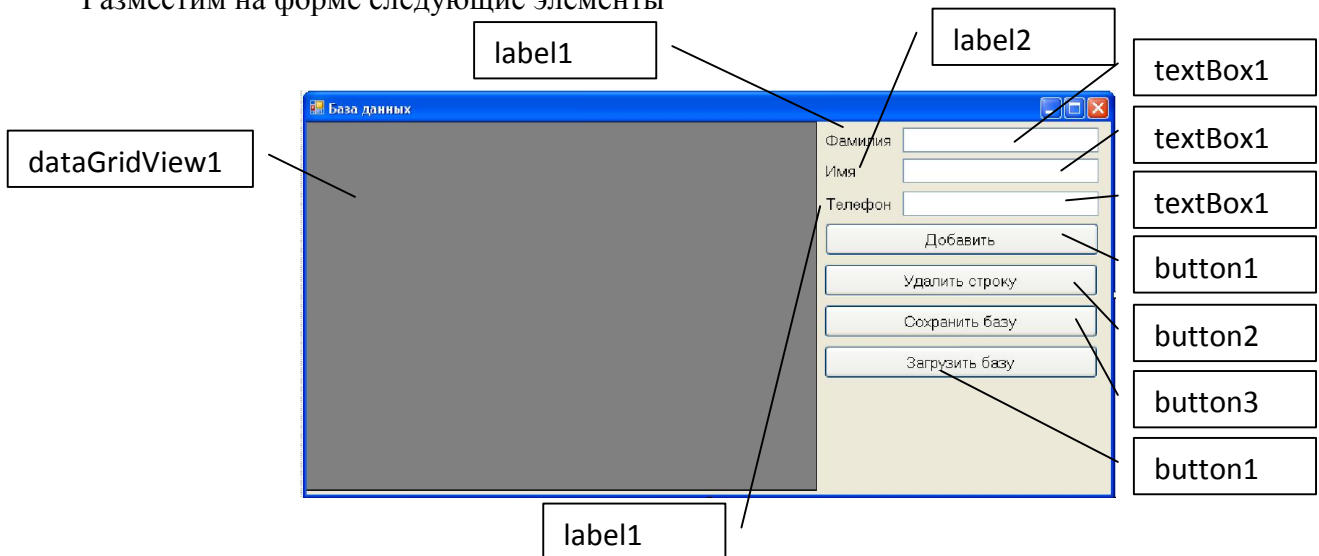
Разместим на форме следующие элементы

label1

label2

textBox1

База данных

dataGridView1

Фамилия

textBox1

Имя

Телефон

textBox1

Добавить

button1

Удалить строку

button2

Сохранить базу

button3

Загрузить базу

button1

label1